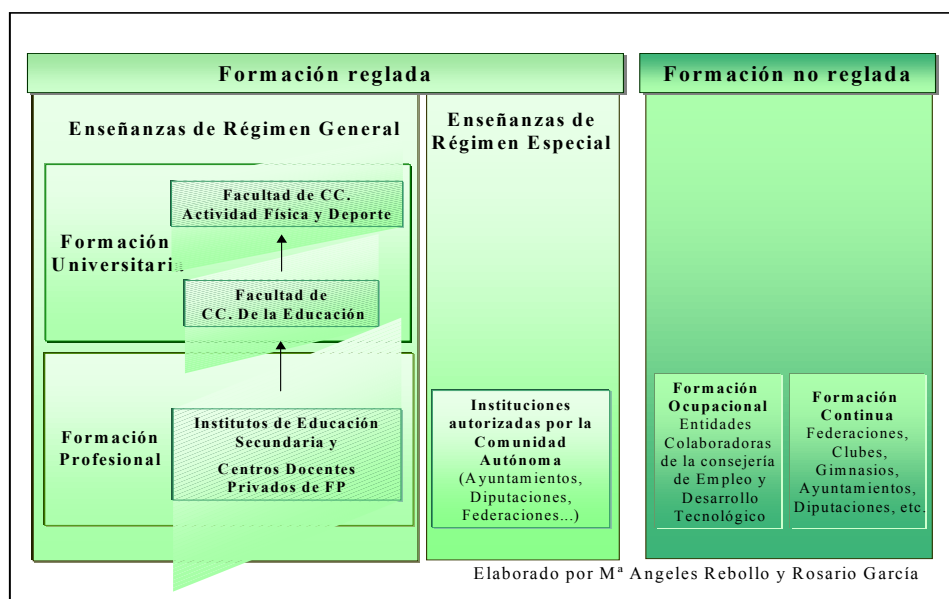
Formación reglada

Formación no reglada

Enseñanzas de Régimen General

Enseñanzas de Régimen Especial

Facultad de CC. Actividad Física y Deporte

Formación Universitaria

Facultad de CC. De la Educación

Formación Profesional

Institutos de Educación Secundaria y Centros Docentes Privados de FP

Instituciones autorizadas por la Comunidad Autónoma (Ayuntamientos, Diputaciones, Federaciones...)

Formación Ocupacional Entidades Colaboradoras de la consejería de Empleo y Desarrollo Tecnológico

Formación Continua Federaciones, Clubes, Gimnasios, Ayuntamientos, Diputaciones, etc.

Elaborado por Mª Angeles Rebollo y Rosario García